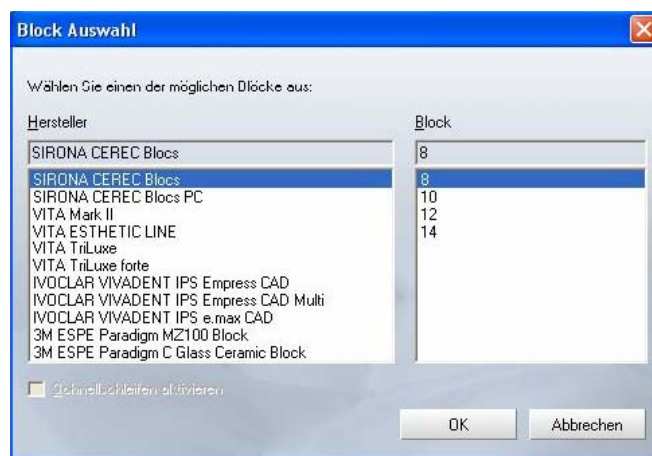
Block Auswahl

Wählen Sie einen der möglichen Blöcke aus:

Hersteller

SIRONA CEREC Blocs

SIRONA CEREC Blocs
SIRONA CEREC Blocs PC
VITA Mark II
VITA ESTHETIC LINE
VITA TriLuxe
VITA TriLuxe forte
IVOCLAR VIVADENT IPS Empress CAD
IVOCLAR VIVADENT IPS Empress CAD Multi
IVOCLAR VIVADENT IPS e.max CAD
3M ESPE Paradigm MZ100 Block
3M ESPE Paradigm C Glass Ceramic Block

Block

8

8
10
12
14

Schnellschleifen aktivieren

OK

Abbrechen